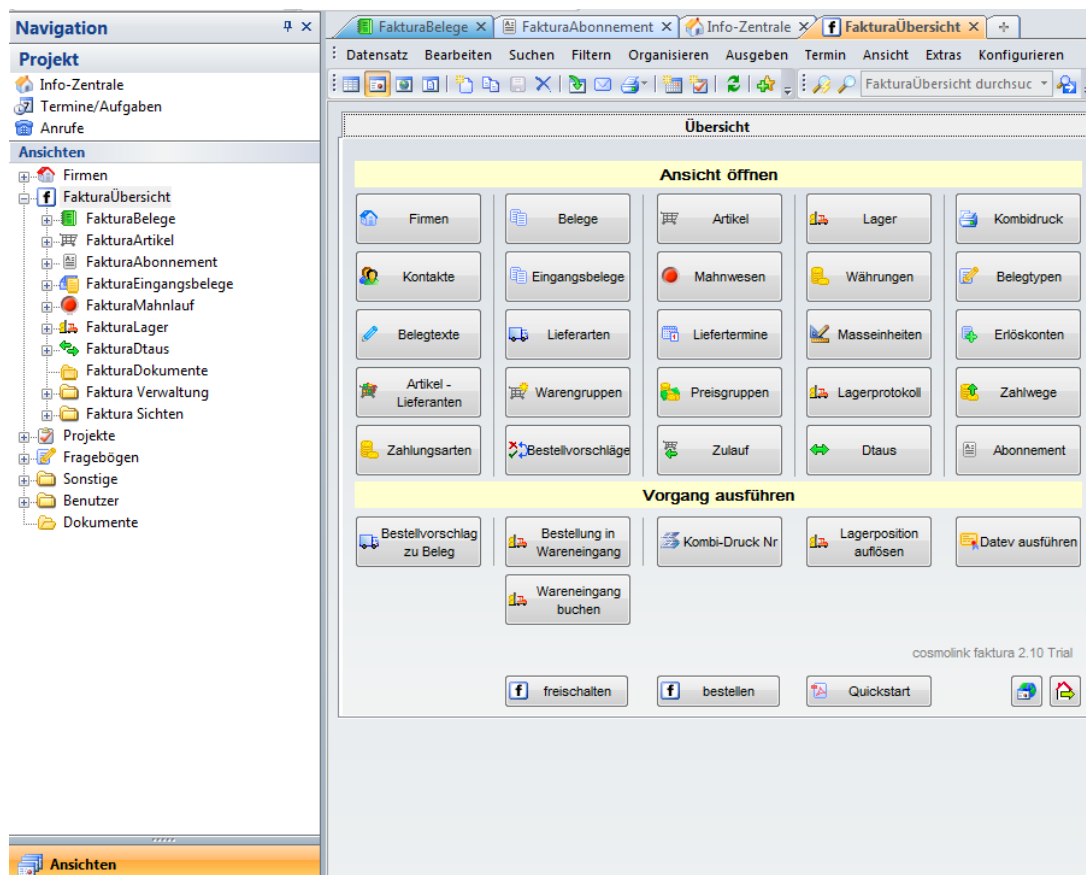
Navigation

Projekt

Info-Zentrale
Termine/Aufgaben
Anrufe

Ansichten

Firmen
FakturaÜbersicht
FakturaBelege
FakturaArtikel
FakturaAbonnement
FakturaEingangsbelege
FakturaMahnlauf
FakturaLager
FakturaDtaus
FakturaDokumente
Faktura Verwaltung
Faktura Sichten
Projekte
Fragebögen
Sonstige
Benutzer
Dokumente

Ansichten

FakturaBelege | FakturaAbonnement | Info-Zentrale | FakturaÜbersicht

Datensatz Bearbeiten Suchen Filtern Organisieren Ausgeben Termin Ansicht Extras Konfigurieren

FakturaÜbersicht durchsuc

Übersicht

Ansicht öffnen

| Firmen | Belege | Artikel | Lager | Kombidruck |
|---|---|---|---|---|
| Kontakte | Eingangsbelege | Mahnwesen | Währungen | Belegtypen |
| Belegtexte | Lieferarten | Liefertermine | Masseinheiten | Erlöskonten |
| Artikel - Lieferanten | Warengruppen | Preisgruppen | Lagerprotokoll | Zahlwege |
| Zahlungsarten | Bestellvorschläge | Zulauf | Dtaus | Abonnement |

Vorgang ausführen

Bestellvorschlag zu Beleg
Bestellung in Wareneingang
Kombi-Druck Nr
Lagerposition auflösen
Datev ausführen
Wareneingang buchen

cosmolink faktura 2.10 Trial

freischalten
bestellen
Quickstart